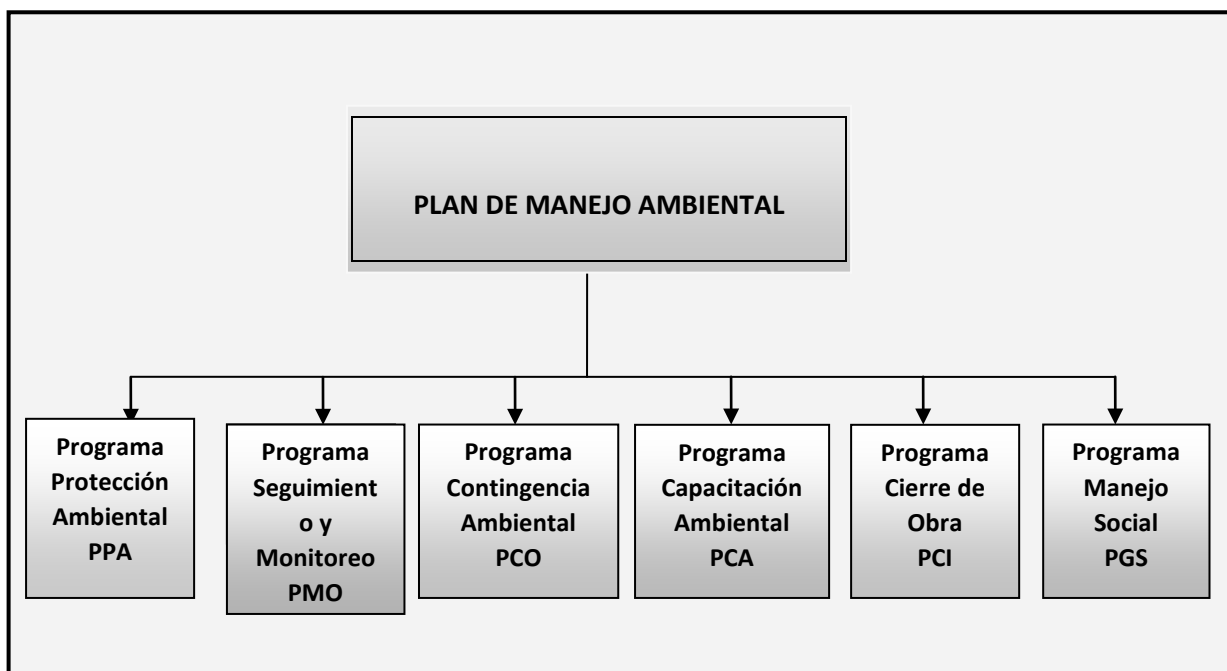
PLAN DE MANEJO AMBIENTAL

Programa Protección Ambiental PPA

Programa Seguimient o y Monitoreo PMO

Programa Contingencia Ambiental PCO

Programa Capacitación Ambiental PCA

Programa Cierre de Obra PCI

Programa Manejo Social PGS